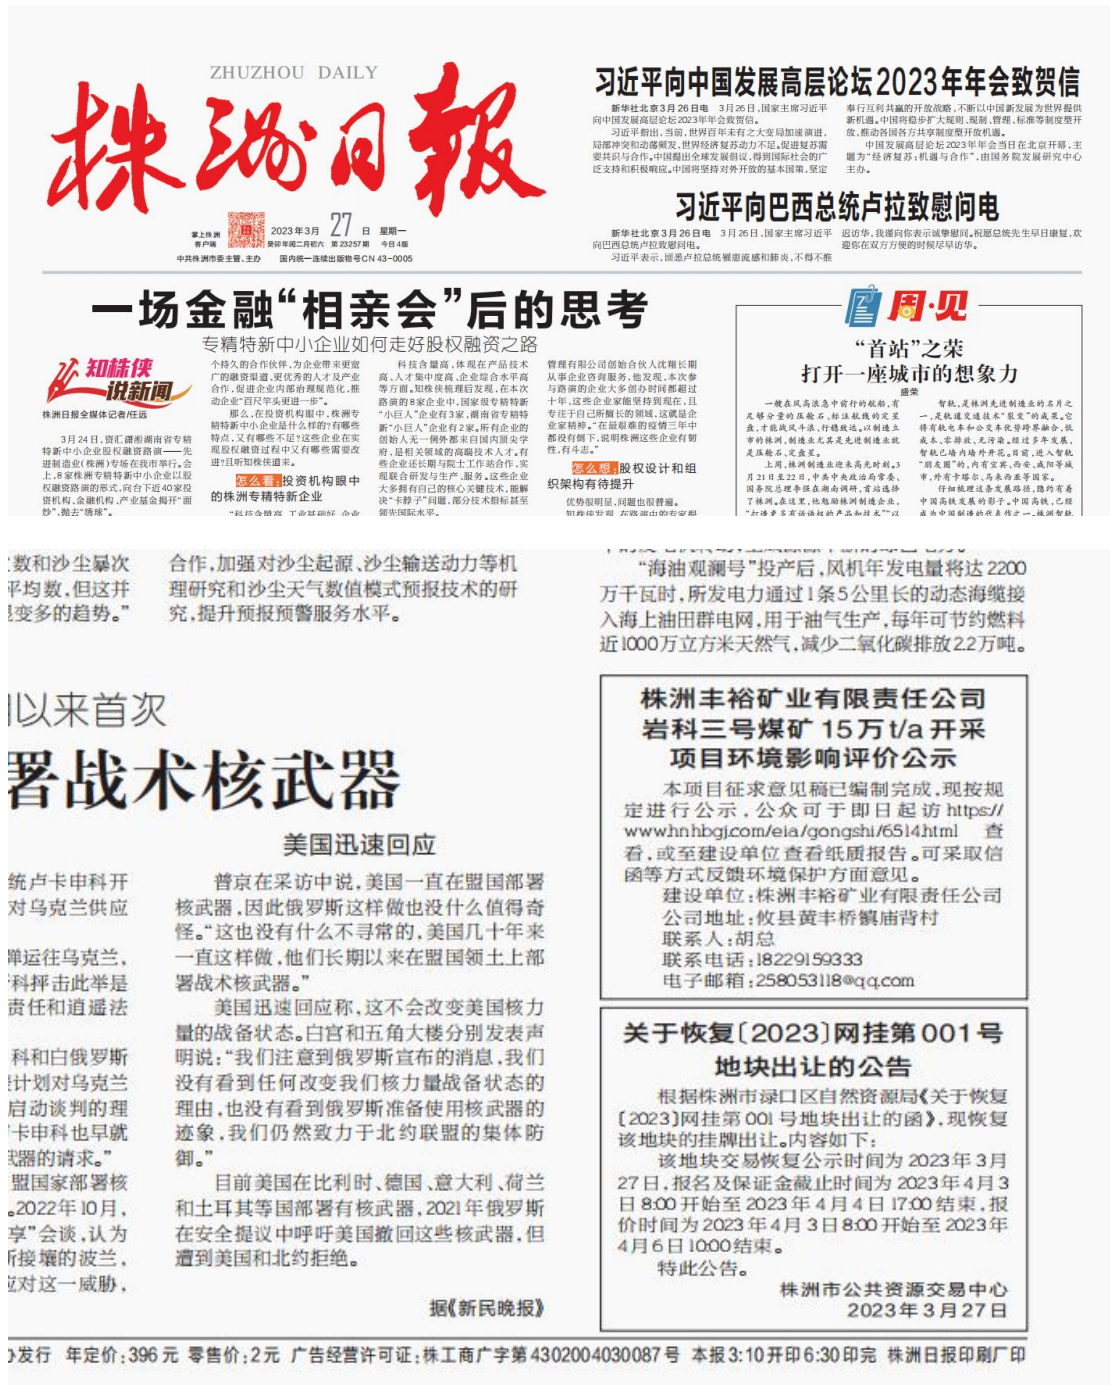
ZHUZHOU DAILY

株洲日报

2023年3月 27 日 星期一

中共株洲市委主管、主办 国内统一连续出版物号CN 43-0005

习近平向中国发展高层论坛2023年年会致贺信

新华社北京3月26日电 3月26日，国家主席习近平向中国发展高层论坛2023年年会致贺信。

习近平指出，当前，世界百年未有之大变局加速演进，局部冲突和动荡频发，世界经济复苏动力不足。促进复苏需要共识与合作。中国提出全球发展倡议，得到国际社会的广泛支持和积极响应。中国将坚持对外开放的基本国策，坚定奉行互利共赢的开放战略，不断以中国新发展为世界提供新机遇。中国将稳步扩大规则、规制、管理、标准等制度型开放，推动各国各方共享制度型开放机遇。

中国发展高层论坛2023年年会当日在北京开幕，主题为"经济复苏：机遇与合作"，由国务院发展研究中心主办。

习近平向巴西总统卢拉致慰问电

新华社北京3月26日电 3月26日，国家主席习近平向巴西总统卢拉致慰问电。

习近平表示，惊悉卢拉总统罹患肺炎，不得不推迟访华，我谨向你表示诚挚慰问，祝愿总统先生早日康复，欢迎你在双方方便的时候尽早访华。

一场金融"相亲会"后的思考

专精特新中小企业如何走好股权融资之路

知株侠说新闻

株洲日报全媒体记者/任远

3月24日，资汇湖湘湖南省专精特新中小企业股权融资路演——先进制造业（株洲）专场在我市举行。会上，8家株洲专精特新中小企业以股权融资路演的形式，向台下近40家投资机构、金融机构、产业基金抛开"面纱"，抛去"绣球"。

个持久的合作伙伴，为企业带来更广的融资渠道，更优秀的人才及产业合作，促进企业内部治理规范化，推动企业"百尺竿头更进一步"。

那么，在投资机构眼中，株洲专精特新中小企业是什么样的？有哪些特点，又有哪些不足？这些企业在实现股权融资过程中又有哪些需要改进？且听知株侠道来。

怎么看：投资机构眼中的株洲专精特新企业

科技含量高，体现在产品技术高、人才集中度高，企业综合水平高等方面。知株侠梳理后发现，在本次路演的8家企业中，国家级专精特新"小巨人"企业有3家，湖南省专精特新"小巨人"企业有2家。所有企业的创始人无一例外都来自国内顶尖学府，是相关领域的高端技术人才，有些企业还长期与院士工作站合作，实现联合研发与生产、服务，这些企业大多拥有自己的核心关键技术，能解决"卡脖子"问题，部分技术指标甚至领先国际水平。

管理有限公司创始合伙人沈翔长期从事企业咨询服务，他发现，本次参与路演的企业大多创办时间都超过十年，这些企业家都坚持到现在，且专注于自己所擅长的领域，这就是企业家精神。"在星辰暴的疫情三年中都没有倒下，说明株洲这些企业有韧性，有斗志。"

怎么想：股权设计和组织架构有待提升

优势很明显，问题也很普遍。

周·见

"首站"之菜

打开一座城市的想象力

盛荣

数和沙尘暴次平均数，但这并变多的趋势。"

合作，加强对沙尘起源、沙尘输送动力等机理研究和沙尘天气数值模式预报技术的研究，提升预报预警服务水平。

"海油观澜号"投产后，风机年发电量将达2200万千瓦时，所发电力通过1条5公里长的动态海缆接入海上油田群电网，用于油气生产，每年可节约燃料近1000万立方米天然气，减少二氧化碳排放2.2万吨。

以来首次

署战术核武器

美国迅速回应

统卢卡申科开对乌克兰供应

弹运往乌克兰，科抨击此举是责任和道遥法

科和白俄罗斯计划对乌克兰启动谈判的理卡申科也早就器的请求。"

盟国家部署核2022年10月，享"会谈，认为接壤的波兰，对这一威胁，

普京在采访中说，美国一直在盟国部署核武器，因此俄罗斯这样做也没什么值得奇怪。"这也没有什么不寻常的，美国几十年来一直这样做，他们长期以来在盟国领土上部署战术核武器。"

美国迅速回应称，这不会改变美国核力量的战备状态。白宫和五角大楼分别发表声明说："我们注意到俄罗斯宣布的消息，我们没有看到任何改变我们核力量战备状态的理由，也没有看到俄罗斯准备使用核武器的迹象，我们仍然致力于北约联盟的集体防御。"

目前美国在比利时、德国、意大利、荷兰和土耳其等国部署有核武器。2021年俄罗斯在安全提议中呼吁美国撤回这些核武器，但遭到美国和北约拒绝。

据《新民晚报》

株洲丰裕矿业有限责任公司岩科三号煤矿15万t/a开采项目环境影响评价公示

本项目征求意见稿已编制完成，现按规定进行公示，公众可于即日起访https://www.hnhbgj.com/eia/gongshi/6514.html 查看，或至建设单位查看纸质报告。可采取信函等方式反馈环境保护方面意见。

建设单位：株洲丰裕矿业有限责任公司
公司地址：攸县黄丰桥镇庙背村
联系人：胡总
联系电话：18229159333
电子邮箱：258053118@qq.com

关于恢复〔2023〕网挂第001号地块出让的公告

根据株洲市渌口区自然资源局《关于恢复〔2023〕网挂第001号地块出让的函》，现恢复该地块的挂牌出让。内容如下：

该地块交易恢复公示时间为2023年3月27日，报名及保证金截止时间为2023年4月3日8:00开始至2023年4月4日17:00结束，报价时间为2023年4月3日8:00开始至2023年4月6日10:00结束。

特此公告。

株洲市公共资源交易中心
2023年3月27日

发行 年定价：396元 零售价：2元 广告经营许可证：株工商广字第4302004030087号 本报3:10开印6:30印完 株洲日报印刷厂印